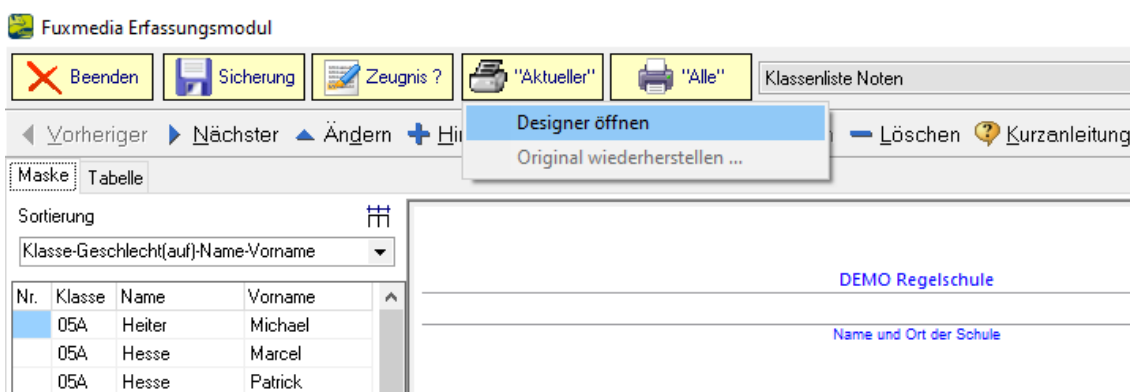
Fuxmedia Erfassungsmodul

Beenden Sicherung Zeugnis ? "Aktueller" "Alle" Klassenliste Noten

Vorheriger Nächster Ändern Hi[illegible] Löschen Kurzanleitung

Designer öffnen
Original wiederherstellen ...

Maske Tabelle

Sortierung

Klasse-Geschlecht(auf)-Name-Vorname

| Nr. | Klasse | Name | Vorname |
|---|---|---|---|
| | 05A | Heiter | Michael |
| | 05A | Hesse | Marcel |
| | 05A | Hesse | Patrick |

DEMO Regelschule

Name und Ort der Schule